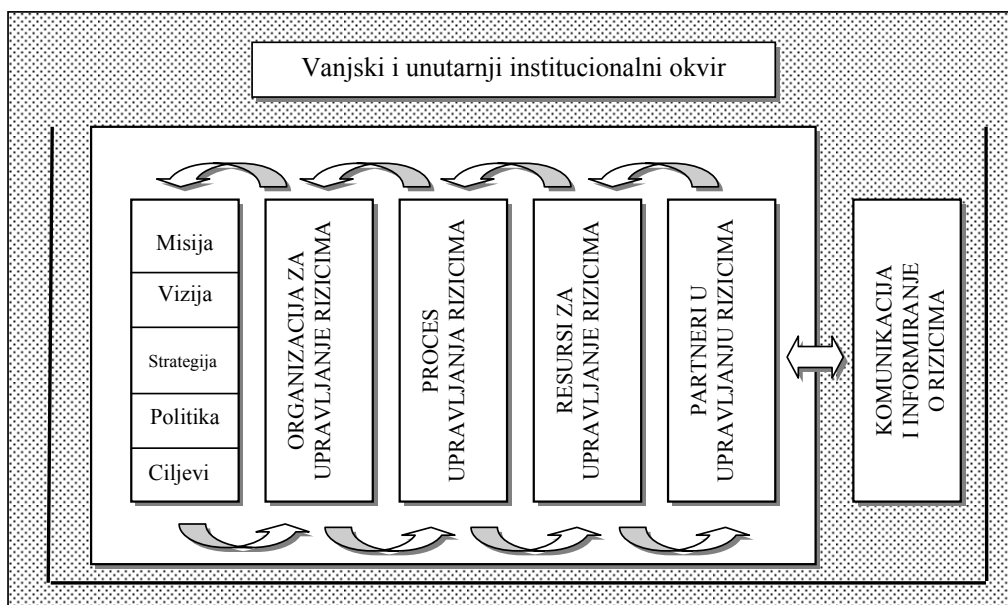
Vanjski i unutarnji institucionalni okvir

Misija

Vizija

Strategija

Politika

Ciljevi

ORGANIZACIJA ZA UPRAVLJANJE RIZICIMA

PROCES UPRAVLJANJA RIZICIMA

RESURSI ZA UPRAVLJANJE RIZICIMA

PARTNERI U UPRAVLJANJU RIZICIMA

KOMUNIKACIJA I INFORMIRANJE O RIZICIMA